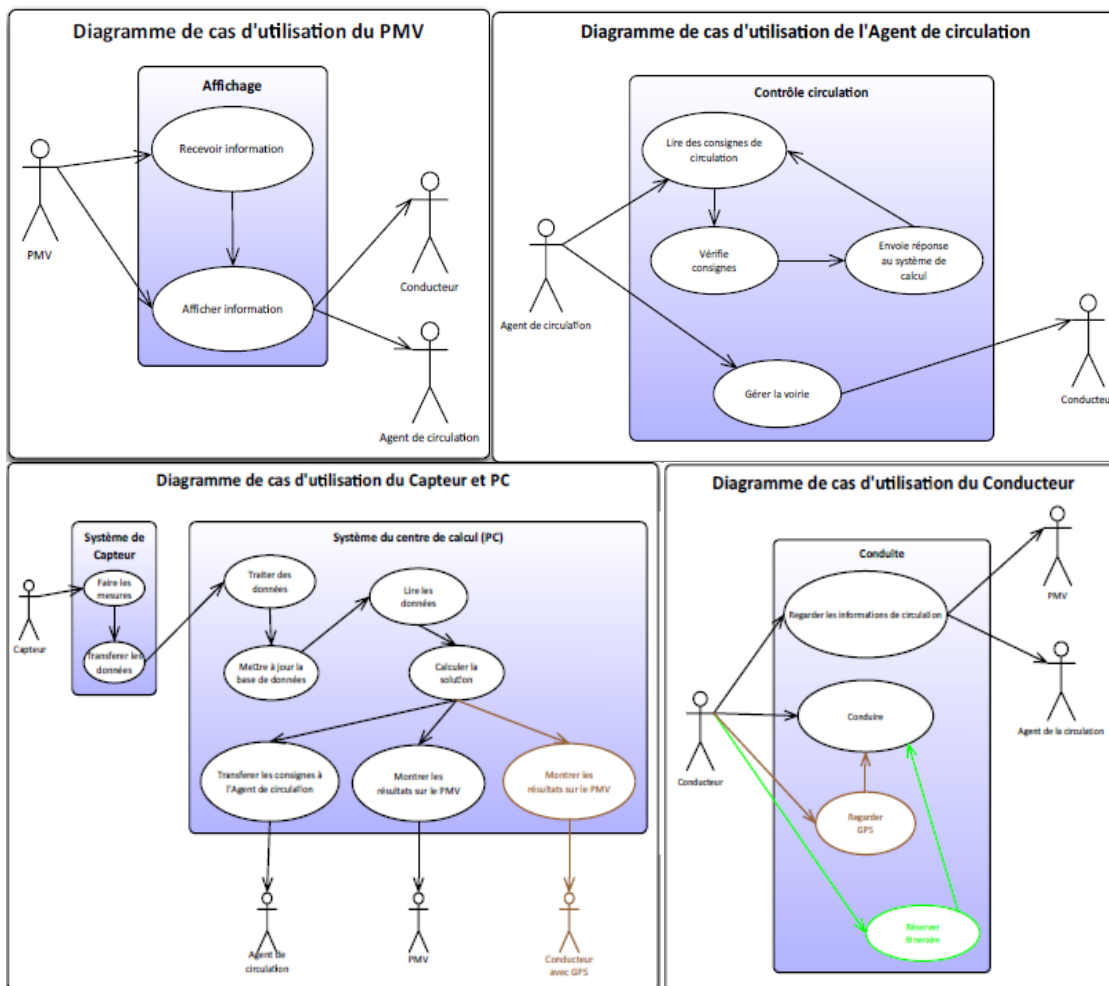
Diagramme de cas d'utilisation du PMV

Affichage

Recevoir information

Afficher information

PMV

Conducteur

Agent de circulation

Diagramme de cas d'utilisation de l'Agent de circulation

Contrôle circulation

Lire des consignes de circulation

Vérifie consignes

Envoie réponse au système de calcul

Gérer la voirie

Agent de circulation

Conducteu

Diagramme de cas d'utilisation du Capteur et PC

Système de Capteur

Faire les mesures

Transferer les données

Capteur

Système du centre de calcul (PC)

Traiter des données

Lire les données

Mettre à jour la base de données

Calculer la solution

Transferer les consignes à l'Agent de circulation

Montrer les résultats sur le PMV

Montrer les résultats sur le PMV

Agent de circulation

PMV

Conducteur avec GPS

Diagramme de cas d'utilisation du Conducteur

Conduite

Regarder les informations de circulation

Conduire

Regarder GPS

Réserver itinéraire

Conducteur

PMV

Agent de la circulation